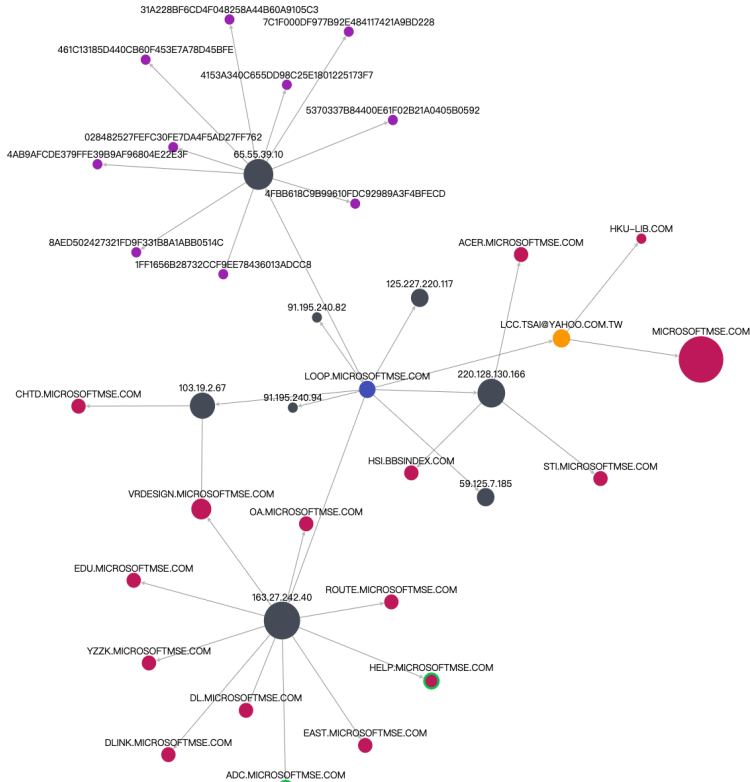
31A228BF6CD4F048258A44B60A9105C3
7C1F000DF977B92E484117421A9BD228
461C13185D440CB60F453E7A78D45BFE
4153A340C655DD98C25E1801225173F7
5370337B84400E61F02B21A0405B0592
028482527FEFC30FE7DA4F5AD27FF762
65.55.39.10
4AB9AFCDE379FFE39B9AF96804E22E3F
4FBB618C9B99610FDC92989A3F4BFECD
8AED502427321FD9F331B8A1ABB0514C
1FF1656B28732CCF9EE78436013ADCC8
HKU-LIB.COM
ACER.MICROSOFTMSE.COM
125.227.220.117
91.195.240.82
LCC.TSAI@YAHOO.COM.TW
MICROSOFTMSE.COM
LOOP.MICROSOFTMSE.COM
220.128.130.166
103.19.2.67
CHTD.MICROSOFTMSE.COM
91.195.240.94
HSI.BBSINDEX.COM
STI.MICROSOFTMSE.COM
59.125.7.185
VRDESIGN.MICROSOFTMSE.COM
OA.MICROSOFTMSE.COM
EDU.MICROSOFTMSE.COM
163.27.242.40
ROUTE.MICROSOFTMSE.COM
YZZK.MICROSOFTMSE.COM
HELP.MICROSOFTMSE.COM
DL.MICROSOFTMSE.COM
EAST.MICROSOFTMSE.COM
DLINK.MICROSOFTMSE.COM
ADC.MICROSOFTMSE.COM